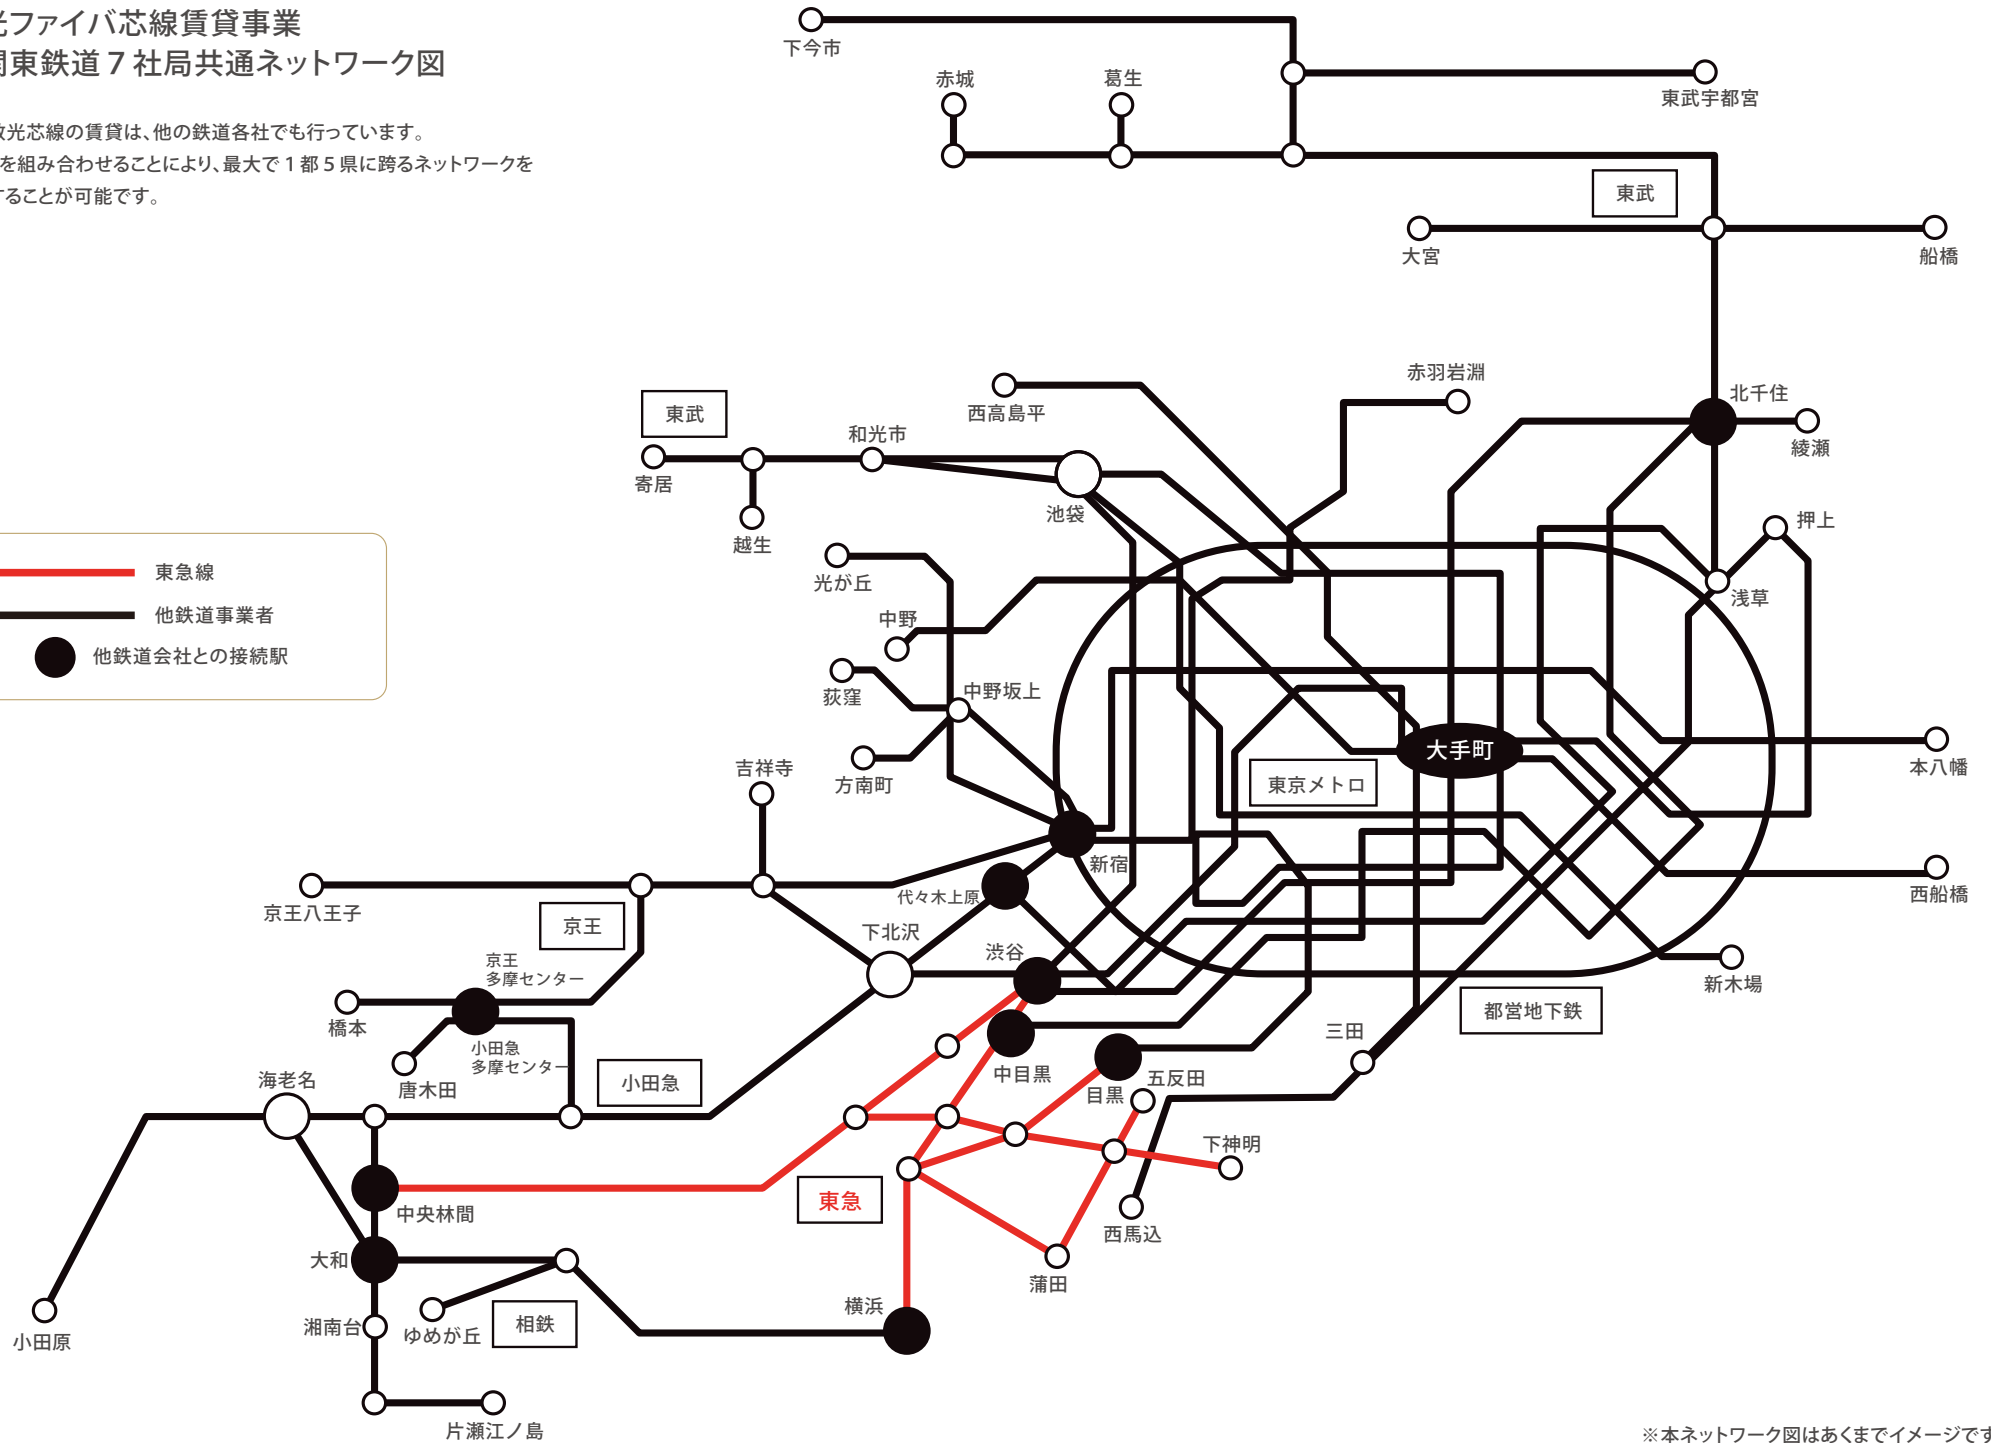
光ファイバ芯線賃貸事業
関東鉄道７社局共通ネットワーク図

敷光芯線の賃貸は、他の鉄道各社でも行っています。
を組み合わせることにより、最大で１都５県に跨るネットワークを
することが可能です。

東急線
他鉄道事業者
他鉄道会社との接続駅

下今市
赤城
葛生
東武宇都宮
東武
大宮
船橋
赤羽岩淵
西高島平
北千住
綾瀬
東武
和光市
寄居
越生
池袋
押上
光が丘
浅草
中野
荻窪
中野坂上
大手町
本八幡
方南町
東京メトロ
吉祥寺
新宿
西船橋
代々木上原
京王八王子
京王
下北沢
京王
多摩センター
渋谷
新木場
橋本
都営地下鉄
小田急
多摩センター
三田
中目黒
五反田
海老名
唐木田
小田急
目黒
下神明
中央林間
東急
西馬込
大和
蒲田
横浜
湘南台
ゆめが丘
相鉄
小田原
片瀬江ノ島
※本ネットワーク図はあくまでイメージです